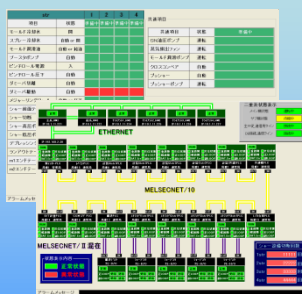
| 項目 | 状態 | 1 | 2 | 3 | 4 |
|---|---|---|---|---|---|
| モールド反転水 | 開 | | | | |
| スプレー反転水 | 自動 in 開 | | | | |
| 連 | 自動 in 開始 | | | | |
| チースゴ | 自動 | | | | |
| ピンチロール電源 | 入 | | | | |
| ピンチロール圧下 | 自動 | | | | |
| ダミーバ | 自動 | | | | |
| ダミー | 自動 | | | | |

| 共通項目 | 状態 | |
|---|---|---|
| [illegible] | 運転 | 準備中 |
| CRI高圧ポンプ | 運転 | |
| 脱気排気ファン | 運転 | |
| モールド潤滑油ポンプ | 運転 | |
| クロスコンベア | 運転 | |
| プッシャー | 運転 | |
| プッシャーポンプ | 運転 | |

ETHERNET

MELSECNET/10

MELSECNET/II 温度

アラームメッセージ